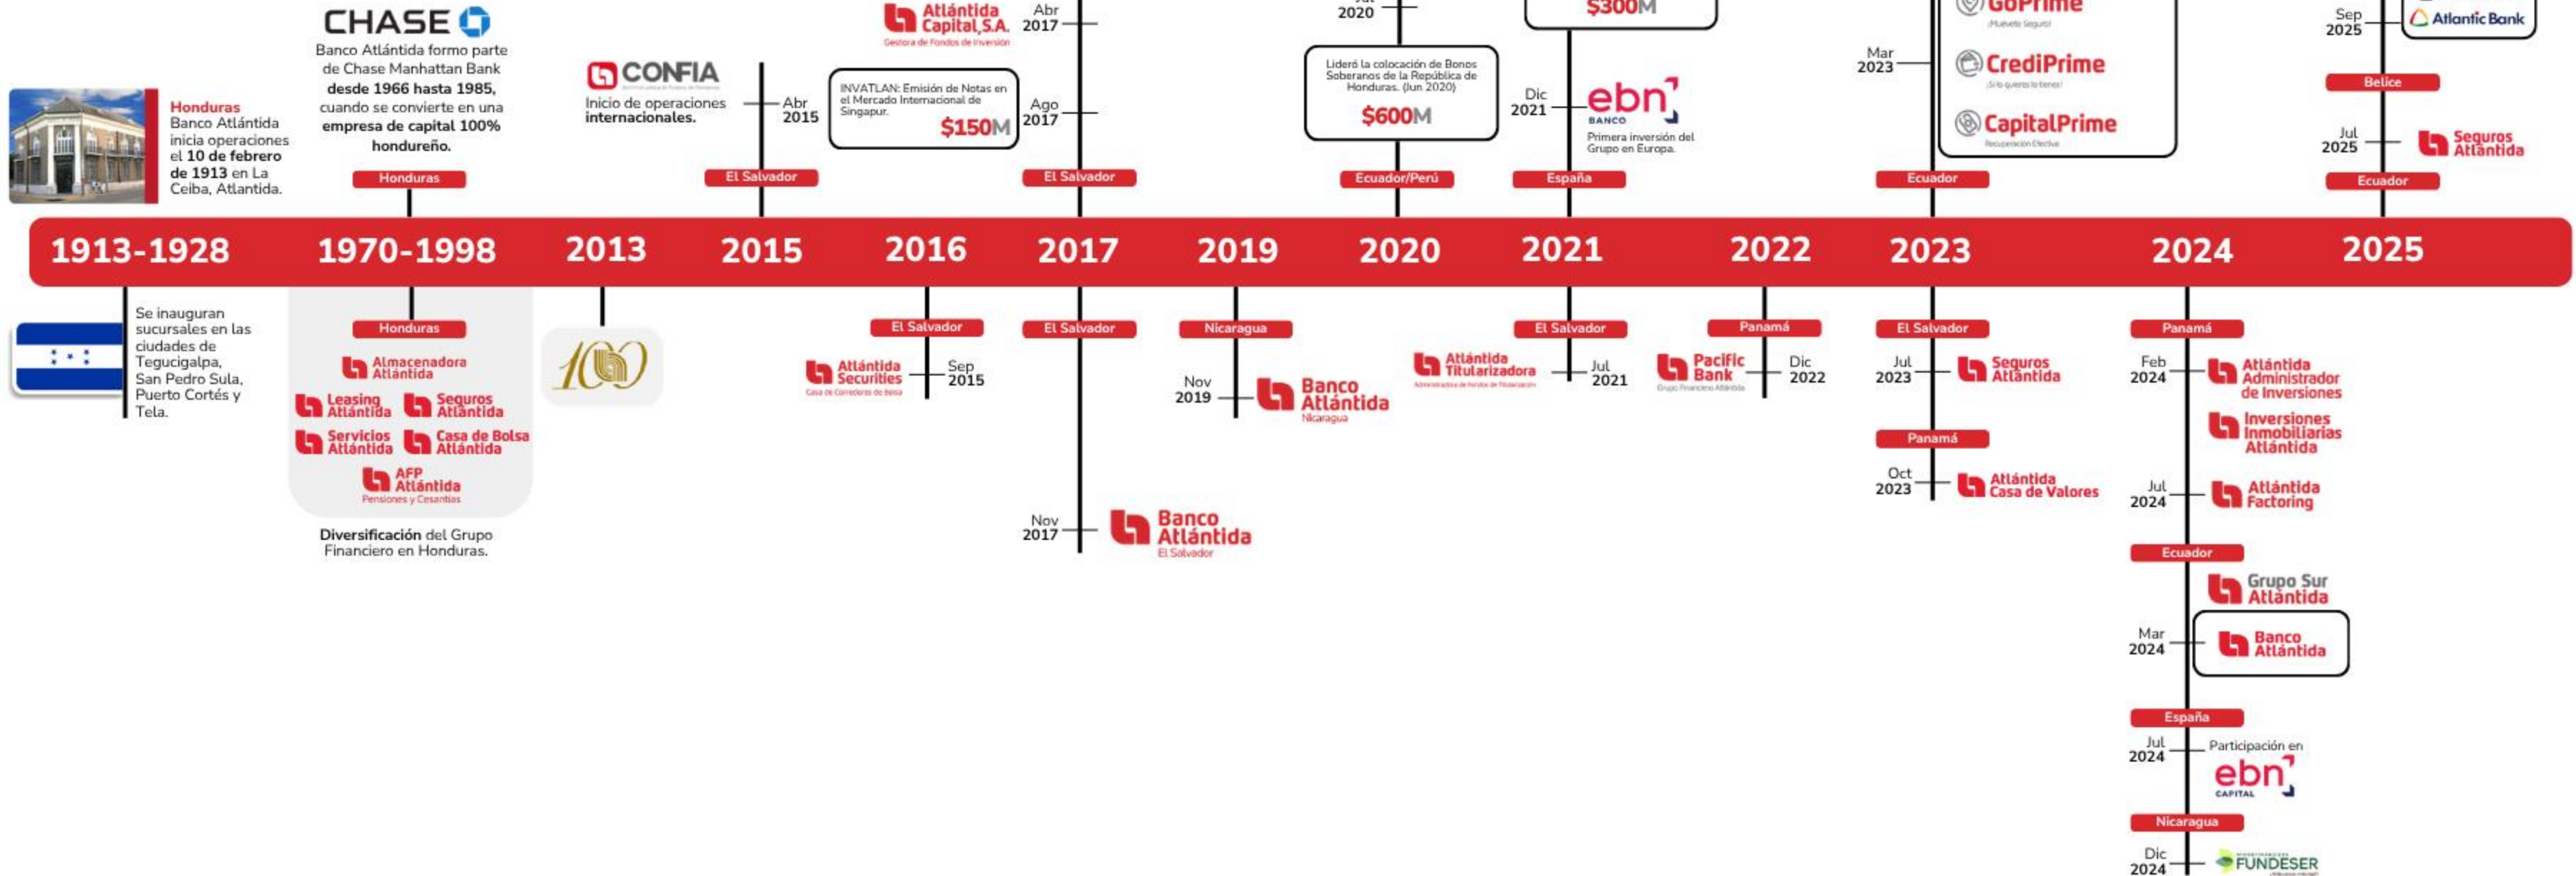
Honduras
Banco Atlántida inicia operaciones el 10 de febrero de 1913 en La Ceiba, Atlántida.

CHASE
Banco Atlántida formo parte de Chase Manhattan Bank desde 1966 hasta 1985, cuando se convierte en una empresa de capital 100% hondureño.
Honduras

CONFIA
Inicio de operaciones internacionales.
Abr 2015
El Salvador

Atlántida Capital, S.A.
Gestora de Fondos de Inversión
Abr 2017
INVATLAN: Emisión de Notas en el Mercado Internacional de Singapur.
$150M
Ago 2017
El Salvador

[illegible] 2020
Lideró la colocación de Bonos Soberanos de la República de Honduras. (Jun 2020)
$600M
Ecuador/Perú

$300M
Dic 2021
ebn BANCO
Primera inversión del Grupo en Europa.
España

Mar 2023
GoPrime
CrediPrime
CapitalPrime
Recuperación Efectiva
Ecuador

Sep 2025
Atlantic Bank
Belice
Jul 2025
Seguros Atlántida
Ecuador

1913-1928
1970-1998
2013
2015
2016
2017
2019
2020
2021
2022
2023
2024
2025

Se inauguran sucursales en las ciudades de Tegucigalpa, San Pedro Sula, Puerto Cortés y Tela.

Honduras
Almacenadora Atlántida
Leasing Atlántida
Seguros Atlántida
Servicios Atlántida
Casa de Bolsa Atlántida
AFP Atlántida
Pensiones y Cesantías
Diversificación del Grupo Financiero en Honduras.

100

El Salvador
Atlántida Securities
Casa de Corredores de Bolsa
Sep 2015

El Salvador
Nov 2017
Banco Atlántida
El Salvador

Nicaragua
Nov 2019
Banco Atlántida
Nicaragua

Atlántida Titularizadora
Administradora de Fondos de Titularización

El Salvador
Jul 2021

Panamá
Pacific Bank
Grupo Financiero Atlántida
Dic 2022

El Salvador
Jul 2023
Seguros Atlántida
Panamá
Oct 2023
Atlántida Casa de Valores

Panamá
Feb 2024
Atlántida Administrador de Inversiones
Inversiones Inmobiliarias Atlántida
Jul 2024
Atlántida Factoring
Ecuador
Grupo Sur Atlántida
Mar 2024
Banco Atlántida
España
Jul 2024
Participación en
ebn CAPITAL
Nicaragua
Dic 2024
FUNDESER